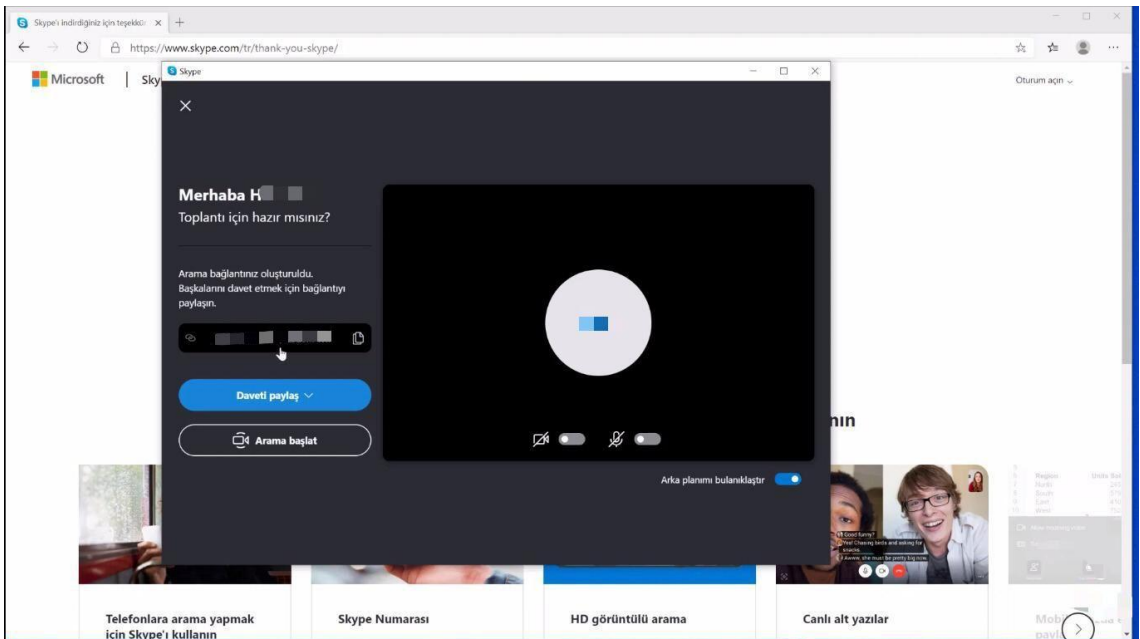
Skype'ı indirdiğiniz için teşekkü ×

https://www.skype.com/tr/thank-you-skype/

Microsoft | Sky

Oturum açın

Skype

Merhaba H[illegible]

Toplantı için hazır mısınız?

Arama bağlantınız oluşturuldu. Başkalarını davet etmek için bağlantıyı paylaşın.

Daveti paylaş

Arama başlat

Arka planımı bulanıklaştır

nın

Good funny?
Yes! Chasing birds and asking for snacks.
Awww, she must be pretty big now.

Telefonlara arama yapmak için Skype'ı kullanın

Skype Numarası

HD görüntülü arama

Canlı alt yazılar

Mob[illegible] payl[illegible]